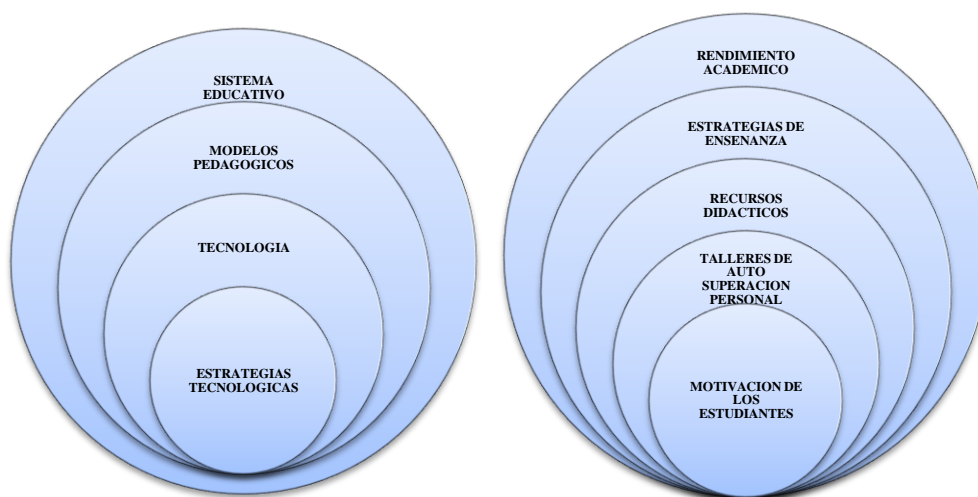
SISTEMA EDUCATIVO

MODELOS PEDAGOGICOS

TECNOLOGIA

ESTRATEGIAS TECNOLOGICAS

RENDIMIENTO ACADEMICO

ESTRATEGIAS DE ENSENANZA

RECURSOS DIDACTICOS

TALLERES DE AUTO SUPERACION PERSONAL

MOTIVACION DE LOS ESTUDIANTES